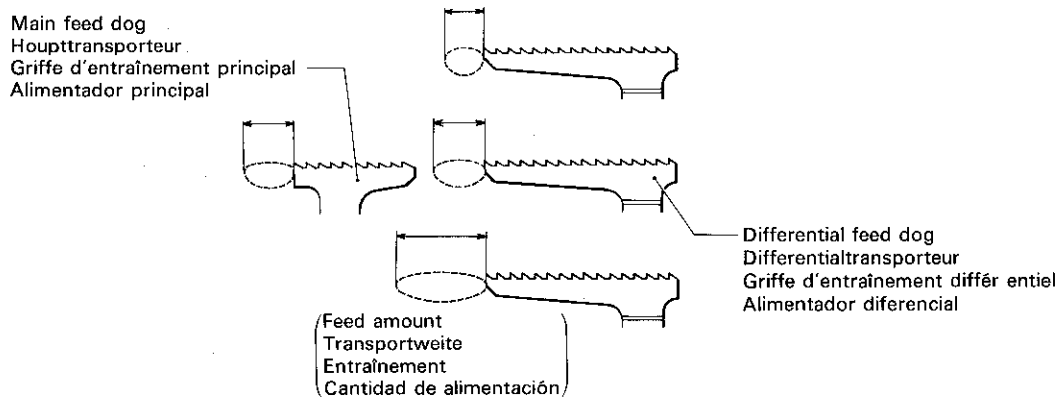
Main feed dog
Houpttransporteur
Griffe d'entraînement principal
Alimentador principal

Differential feed dog
Differentialtransporteur
Griffe d'entraînement differ entiel
Alimentador diferencial

(Feed amount
Transportweite
Entraînement
Cantidad de alimentación)